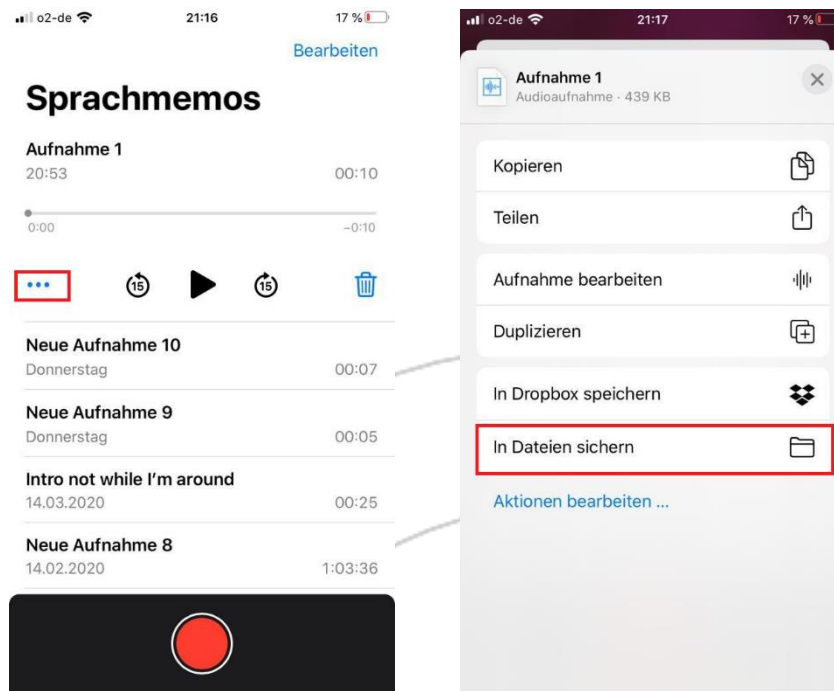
o2-de 21:16 17 %

Bearbeiten

Sprachmemos

Aufnahme 1
20:53 00:10

0:00 −0:10

•••

15 15

Neue Aufnahme 10
Donnerstag 00:07

Neue Aufnahme 9
Donnerstag 00:05

Intro not while I'm around
14.03.2020 00:25

Neue Aufnahme 8
14.02.2020 1:03:36

o2-de 21:17 17 %

Aufnahme 1
Audioaufnahme · 439 KB

Kopieren

Teilen

Aufnahme bearbeiten

Duplizieren

In Dropbox speichern

In Dateien sichern

Aktionen bearbeiten ...